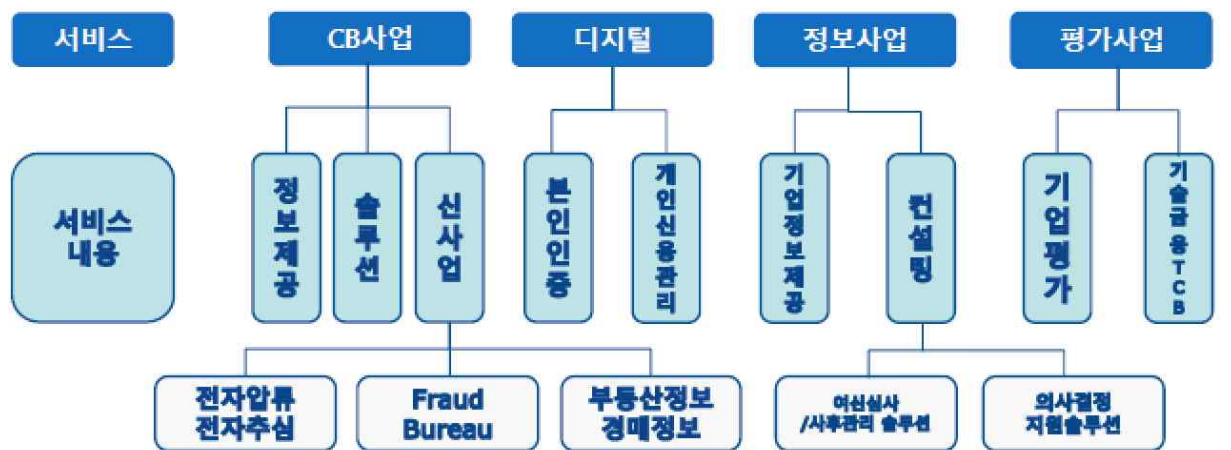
서비스

CB사업

디지털

정보사업

평가사업

서비스 내용

정보제공

솔루션

신사업

본인인증

개인신용관리

기업정보제공

컨설팅

기업평가

기술금융TCB

전자압류 전자추심

Fraud Bureau

부동산정보 경매정보

여신심사 /사후관리 솔루션

의사결정 지원솔루션